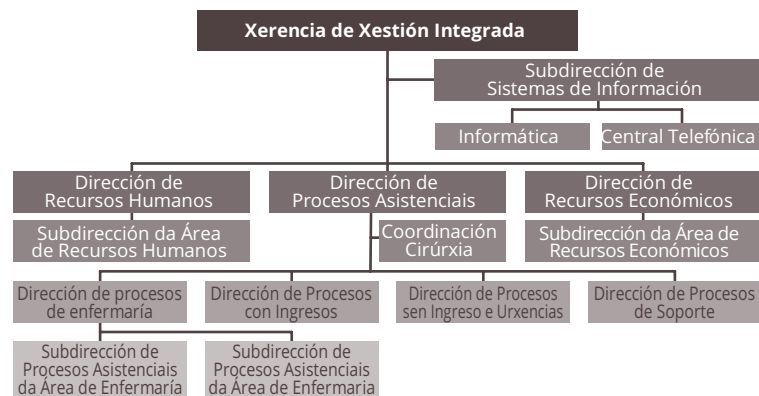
Xerencia de Xestión Integrada

Subdirección de Sistemas de Información

Informática

Central Telefónica

Dirección de Recursos Humanos

Subdirección da Área de Recursos Humanos

Dirección de Procesos Asistenciais

Coordinación Cirúrxia

Dirección de Recursos Económicos

Subdirección da Área de Recursos Económicos

Dirección de procesos de enfermaría

Subdirección de Procesos Asistenciais da Área de Enfermaría

Subdirección de Procesos Asistenciais da Área de Enfermaria

Dirección de Procesos con Ingresos

Dirección de Procesos sen Ingreso e Urxencias

Dirección de Procesos de Soporte